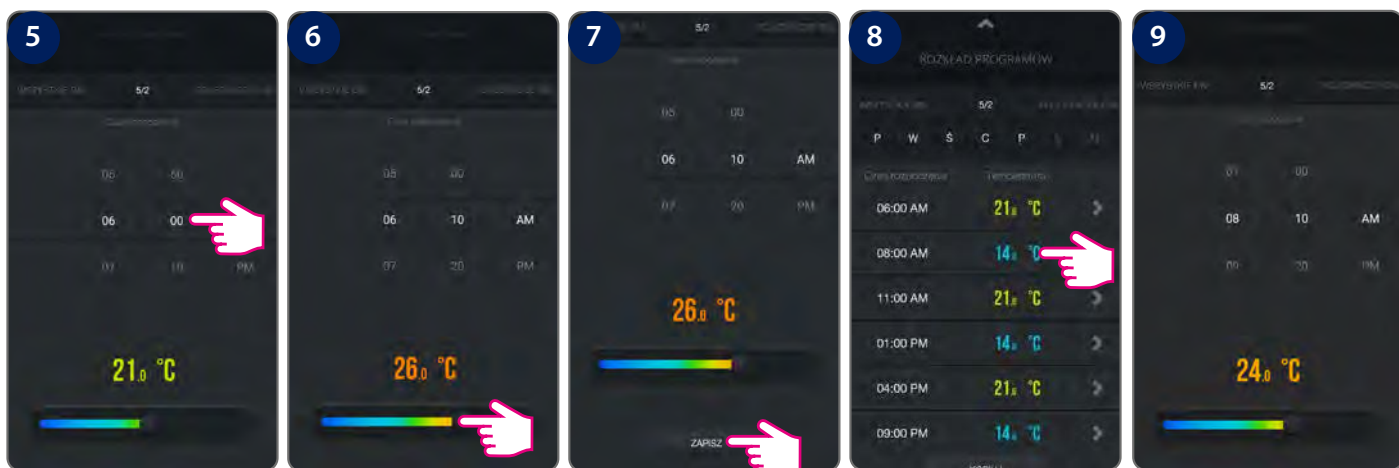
5

5/2

05 50

06 00

07 10 PM

21.0 °C

6

5/2

05 00

06 10 AM

07 20 PM

26.0 °C

7

5/2

05 00

06 10 AM

07 20 PM

26.0 °C

ZAPISZ

8

ROZKŁAD PROGRAMÓW

5/2

P W Ś C P

06:00 AM 21.0 °C

08:00 AM 14.0 °C

11:00 AM 21.0 °C

01:00 PM 14.0 °C

04:00 PM 21.0 °C

09:00 PM 14.0 °C

9

5/2

07 00

08 10 AM

09 20 PM

24.0 °C